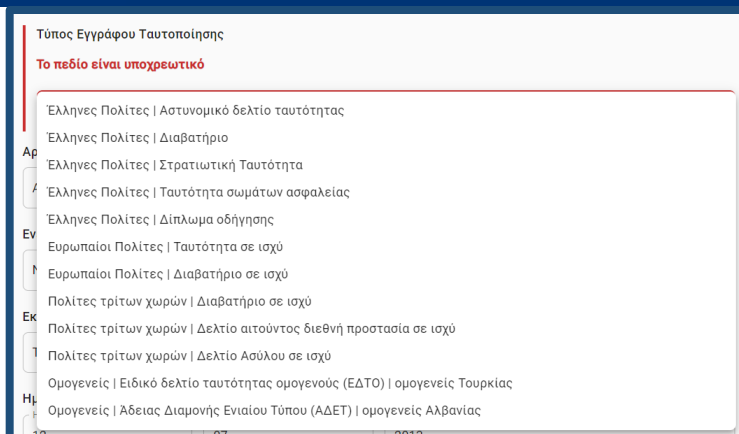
Τύπος Εγγράφου Ταυτοποίησης

Το πεδίο είναι υποχρεωτικό

Έλληνες Πολίτες | Αστυνομικό δελτίο ταυτότητας
Έλληνες Πολίτες | Διαβατήριο
Έλληνες Πολίτες | Στρατιωτική Ταυτότητα
Έλληνες Πολίτες | Ταυτότητα σωμάτων ασφαλείας
Έλληνες Πολίτες | Δίπλωμα οδήγησης
Ευρωπαίοι Πολίτες | Ταυτότητα σε ισχύ
Ευρωπαίοι Πολίτες | Διαβατήριο σε ισχύ
Πολίτες τρίτων χωρών | Διαβατήριο σε ισχύ
Πολίτες τρίτων χωρών | Δελτίο αιτούντος διεθνή προστασία σε ισχύ
Πολίτες τρίτων χωρών | Δελτίο Ασύλου σε ισχύ
Ομογενείς | Ειδικό δελτίο ταυτότητας ομογενούς (ΕΔΤΟ) | ομογενείς Τουρκίας
Ομογενείς | Άδειας Διαμονής Ενιαίου Τύπου (ΑΔΕΤ) | ομογενείς Αλβανίας